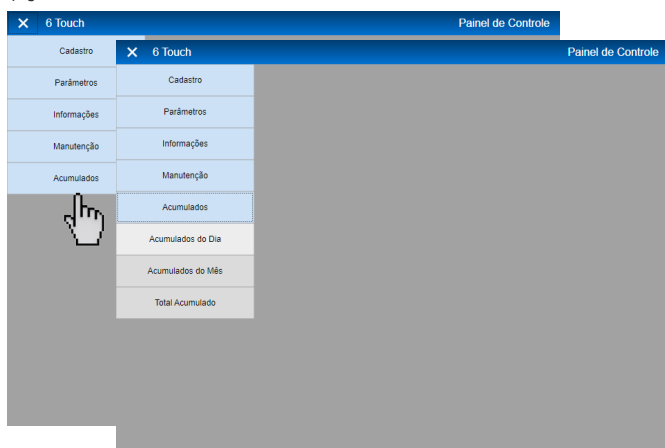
✕ 6 Touch
Painel de Controle

Cadastro
Parâmetros
Informações
Manutenção
Acumulados

✕ 6 Touch
Painel de Controle

Cadastro
Parâmetros
Informações
Manutenção
Acumulados
Acumulados do Dia
Acumulados do Mês
Total Acumulado